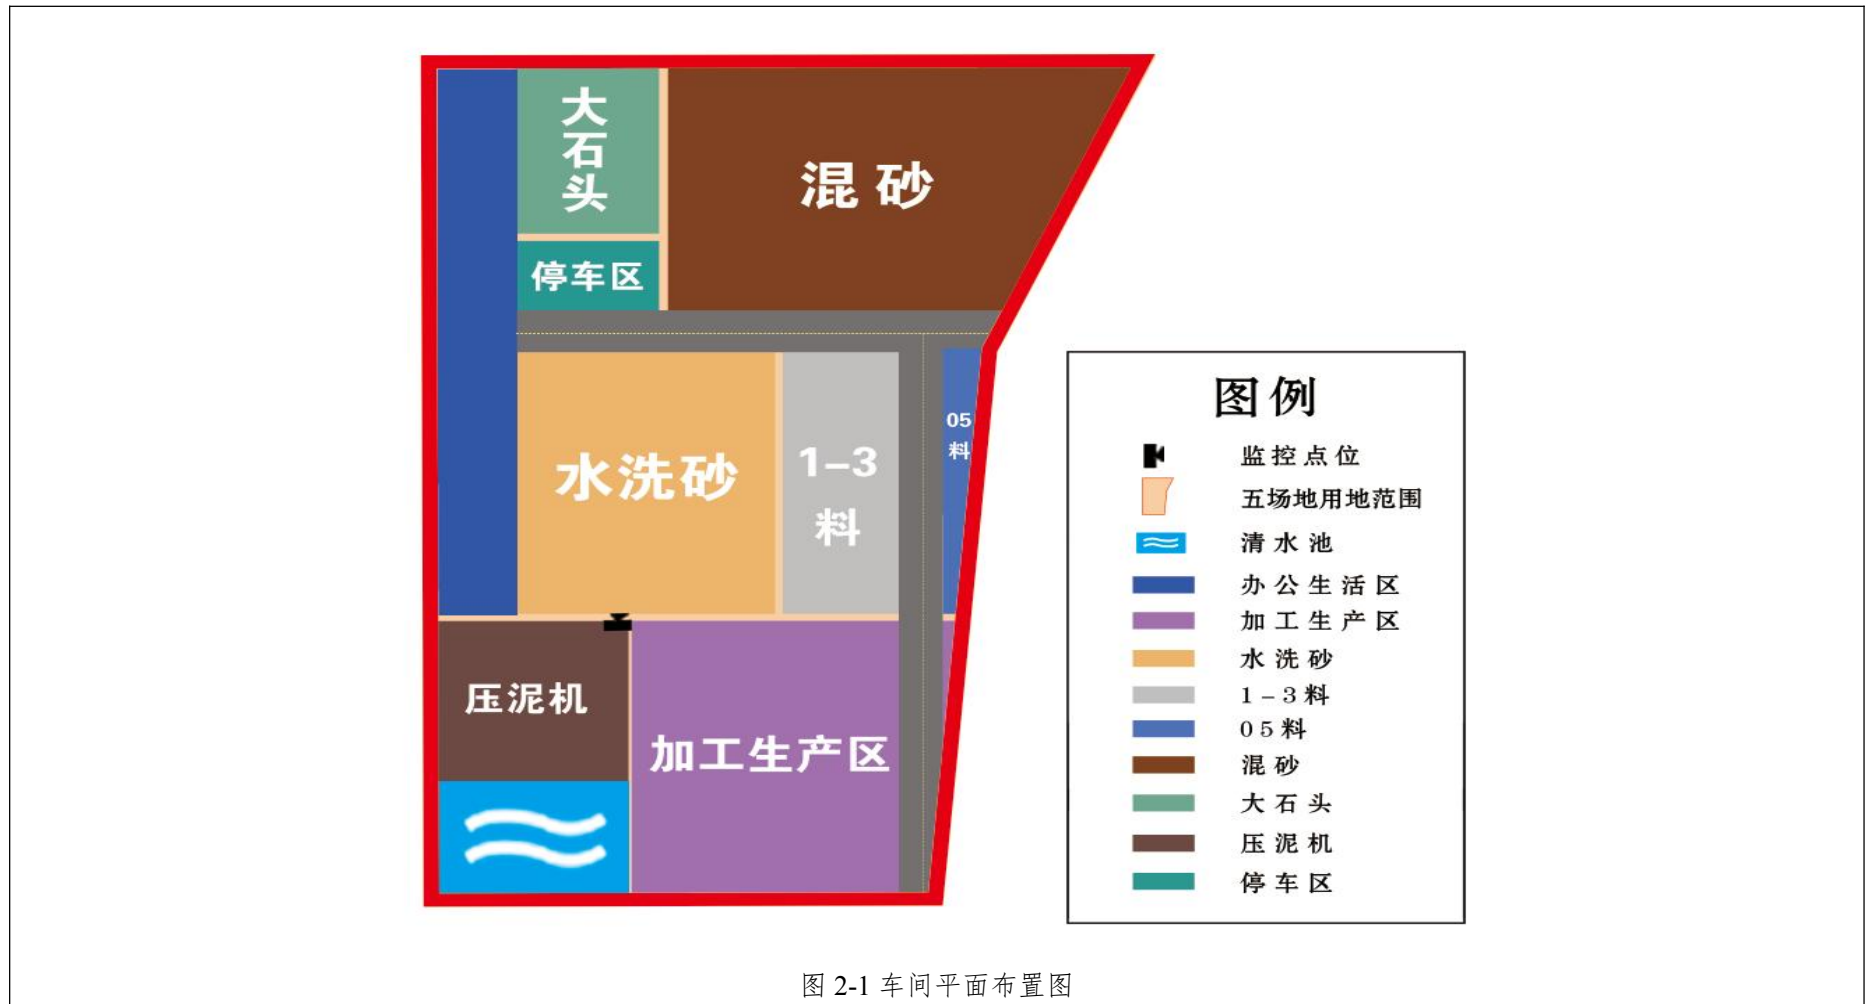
大石头

混砂

停车区

水洗砂

1–3 料

05 料

压泥机

加工生产区

图例

监控点位

五场地用地范围

清水池

办公生活区

加工生产区

水洗砂

1－3料

05料

混砂

大石头

压泥机

停车区

图 2-1 车间平面布置图